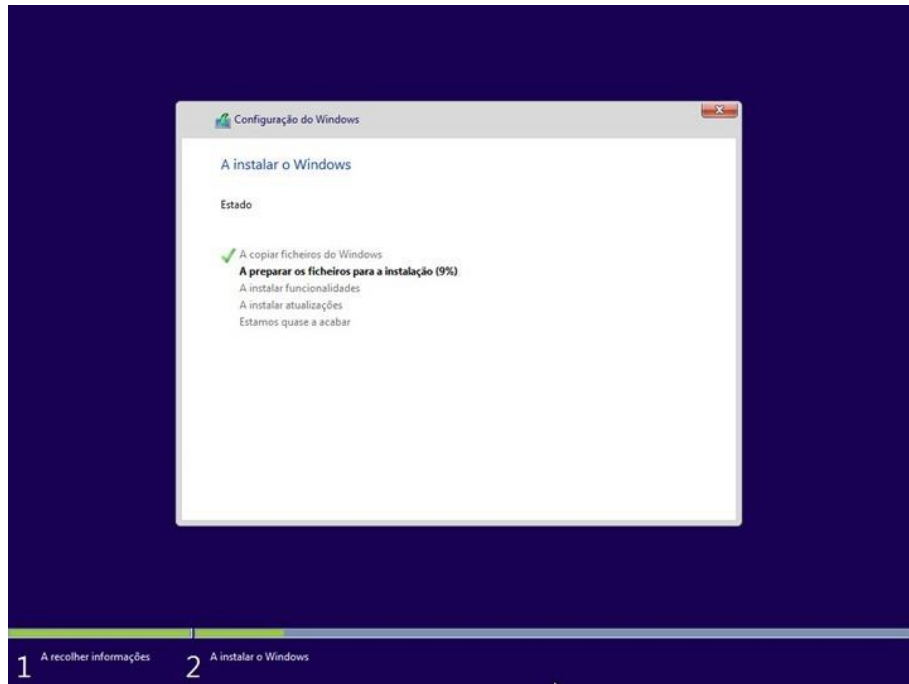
Configuração do Windows

A instalar o Windows

Estado

A copiar ficheiros do Windows
A preparar os ficheiros para a instalação (9%)
A instalar funcionalidades
A instalar atualizações
Estamos quase a acabar

1 A recolher informações

2 A instalar o Windows